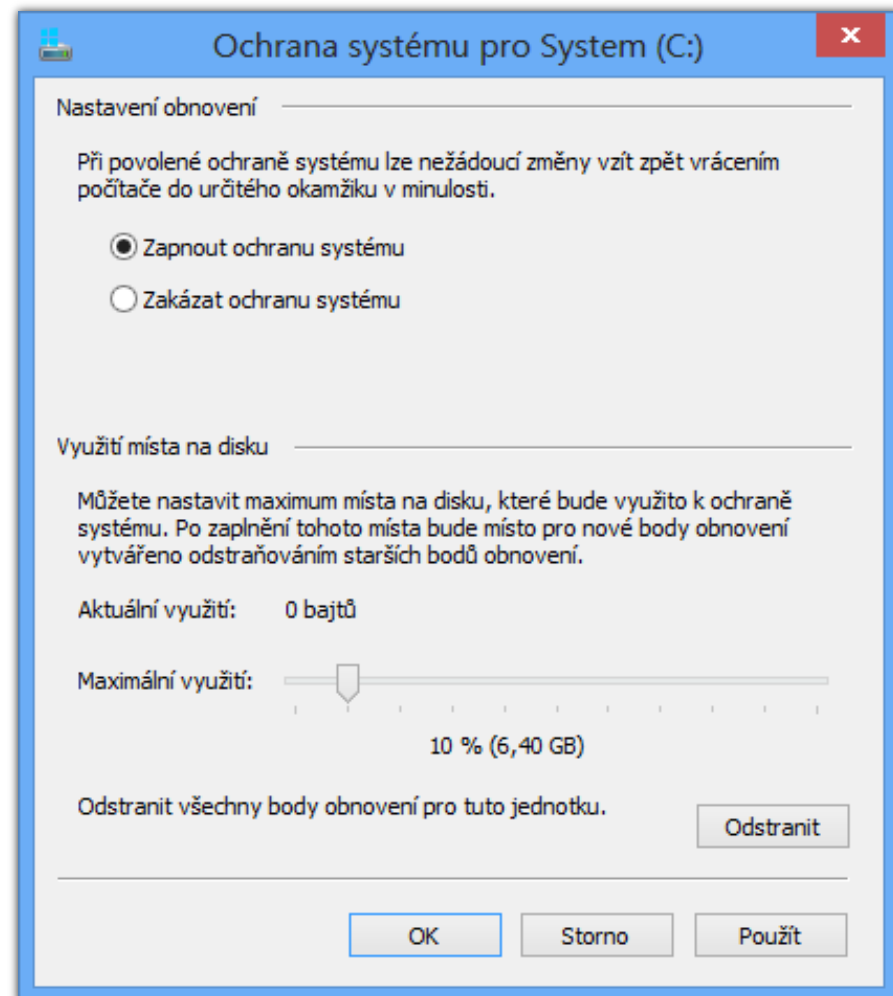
Ochrana systému pro System (C:)

Nastavení obnovení

Při povolené ochraně systému lze nežádoucí změny vzít zpět vrácením počítače do určitého okamžiku v minulosti.

Zapnout ochranu systému

Zakázat ochranu systému

Využití místa na disku

Můžete nastavit maximum místa na disku, které bude využito k ochraně systému. Po zaplnění tohoto místa bude místo pro nové body obnovení vytvářeno odstraňováním starších bodů obnovení.

Aktuální využití: 0 bajtů

Maximální využití:

10 % (6,40 GB)

Odstranit všechny body obnovení pro tuto jednotku.

Odstranit

OK

Storno

Použít